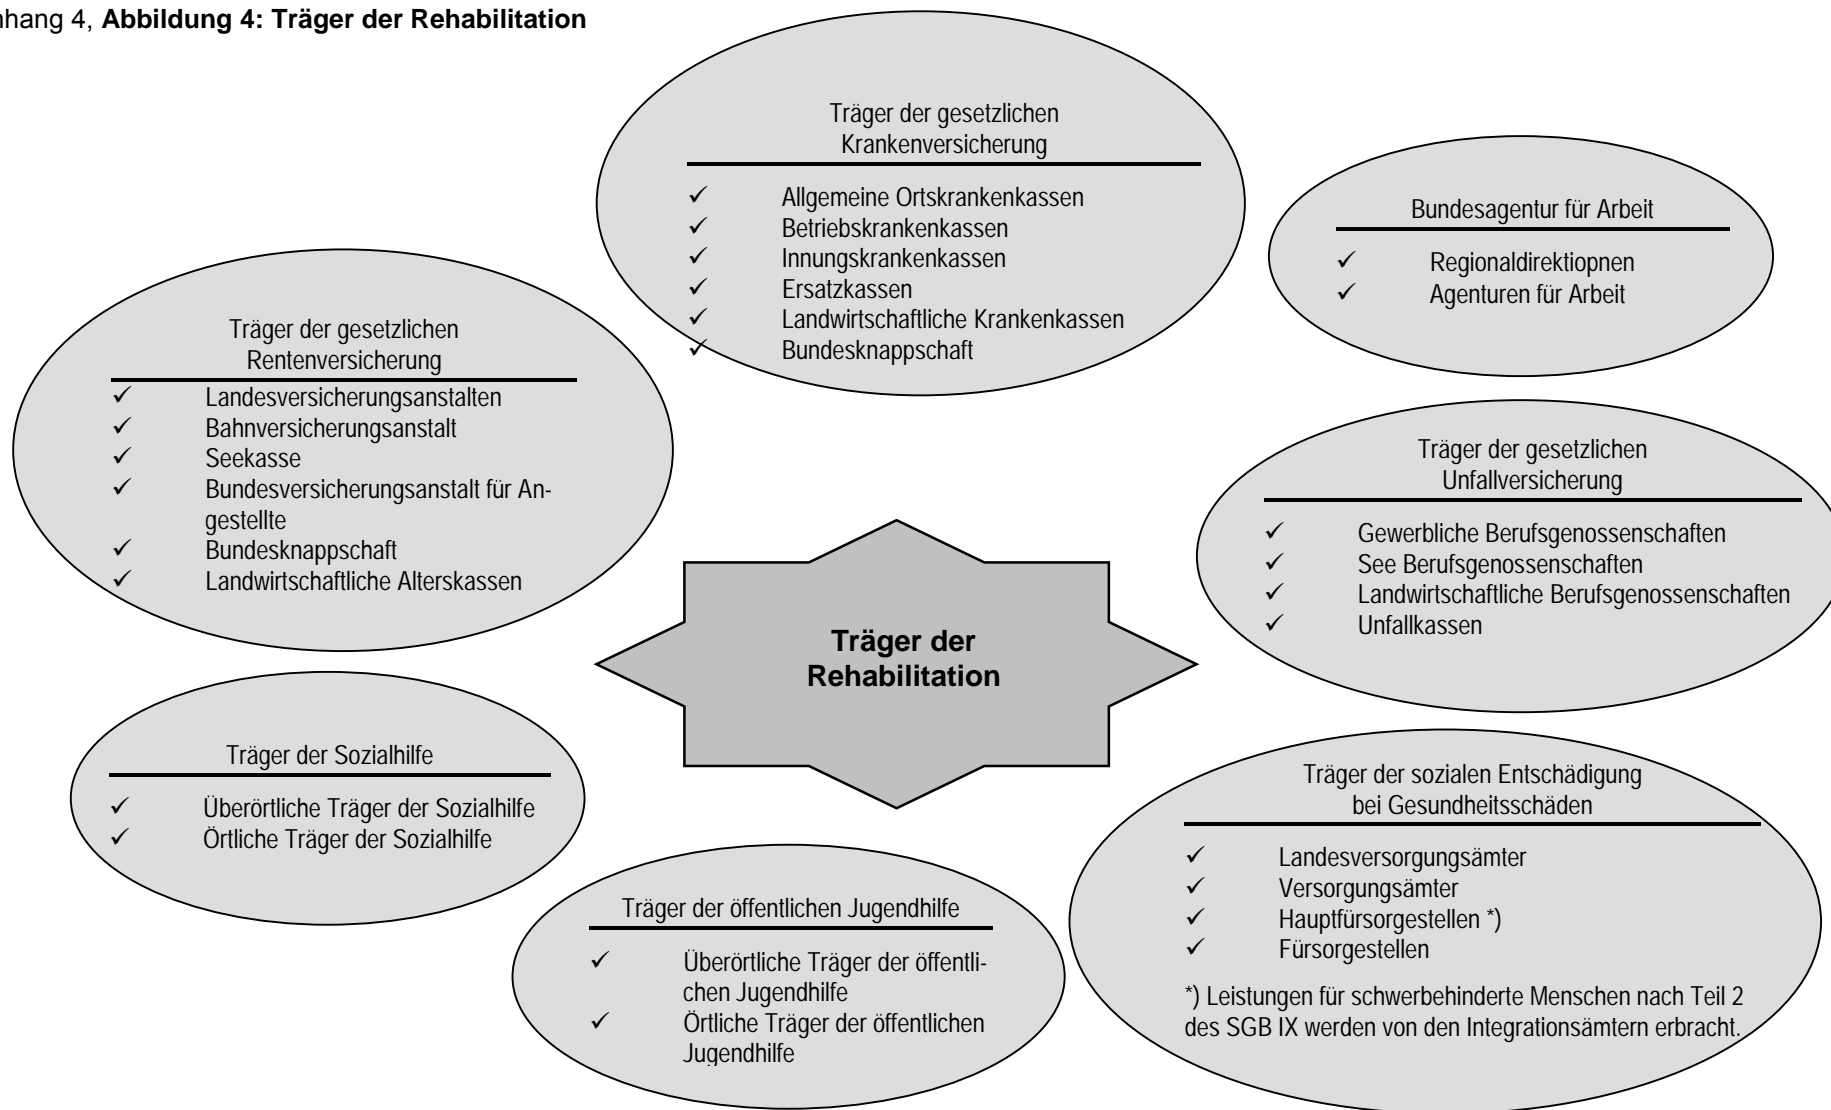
hang 4, **Abbildung 4: Träger der Rehabilitation**

Träger der gesetzlichen Krankenversicherung

✓ Allgemeine Ortskrankenkassen
✓ Betriebskrankenkassen
✓ Innungskrankenkassen
✓ Ersatzkassen
✓ Landwirtschaftliche Krankenkassen
✓ Bundesknappschaft

Bundesagentur für Arbeit

✓ Regionaldirektiopnen
✓ Agenturen für Arbeit

Träger der gesetzlichen Rentenversicherung

✓ Landesversicherungsanstalten
✓ Bahnversicherungsanstalt
✓ Seekasse
✓ Bundesversicherungsanstalt für Angestellte
✓ Bundesknappschaft
✓ Landwirtschaftliche Alterskassen

Träger der gesetzlichen Unfallversicherung

✓ Gewerbliche Berufsgenossenschaften
✓ See Berufsgenossenschaften
✓ Landwirtschaftliche Berufsgenossenschaften
✓ Unfallkassen

Träger der Rehabilitation

Träger der Sozialhilfe

✓ Überörtliche Träger der Sozialhilfe
✓ Örtliche Träger der Sozialhilfe

Träger der sozialen Entschädigung bei Gesundheitsschäden

✓ Landesversorgungsämter
✓ Versorgungsämter
✓ Hauptfürsorgestellen *)
✓ Fürsorgestellen

*) Leistungen für schwerbehinderte Menschen nach Teil 2 des SGB IX werden von den Integrationsämtern erbracht.

Träger der öffentlichen Jugendhilfe

✓ Überörtliche Träger der öffentlichen Jugendhilfe
✓ Örtliche Träger der öffentlichen Jugendhilfe